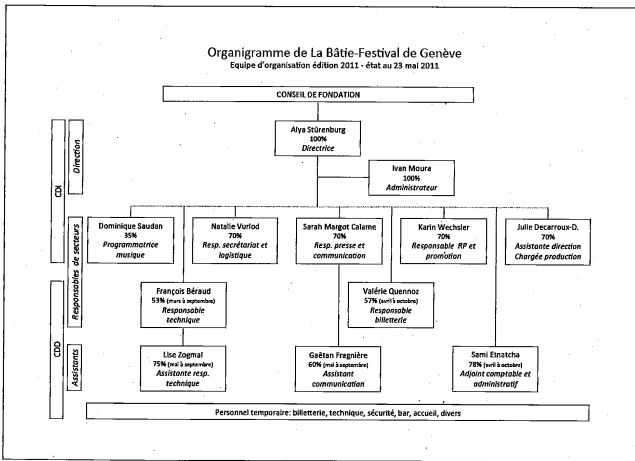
Organigramme de La Bâtie-Festival de Genève
Equipe d'organisation édition 2011 - état au 23 mai 2011

CONSEIL DE FONDATION

CDI

Direction

Alya Stürenburg
100%
Directrice

Ivan Moura
100%
Administrateur

Responsables de secteurs

Dominique Saudan
35%
Programmatrice musique

Natalie Vuriod
70%
Resp. secrétariat et logistique

Sarah Margot Calame
70%
Resp. presse et communication

Karin Wechsler
70%
Responsable RP et promotion

Julie Decarroux-D.
70%
Assistante direction
Chargée production

François Béraud
53% (mars à septembre)
Responsable technique

Valérie Quennoz
57% (avril à octobre)
Responsable billetterie

CDD

Assistants

Lise Zogmal
75% (mai à septembre)
Assistante resp. technique

Gaëtan Fragnière
60% (mai à septembre)
Assistant communication

Sami Etnatcha
78% (avril à octobre)
Adjoint comptable et administratif

Personnel temporaire: billetterie, technique, sécurité, bar, accueil, divers